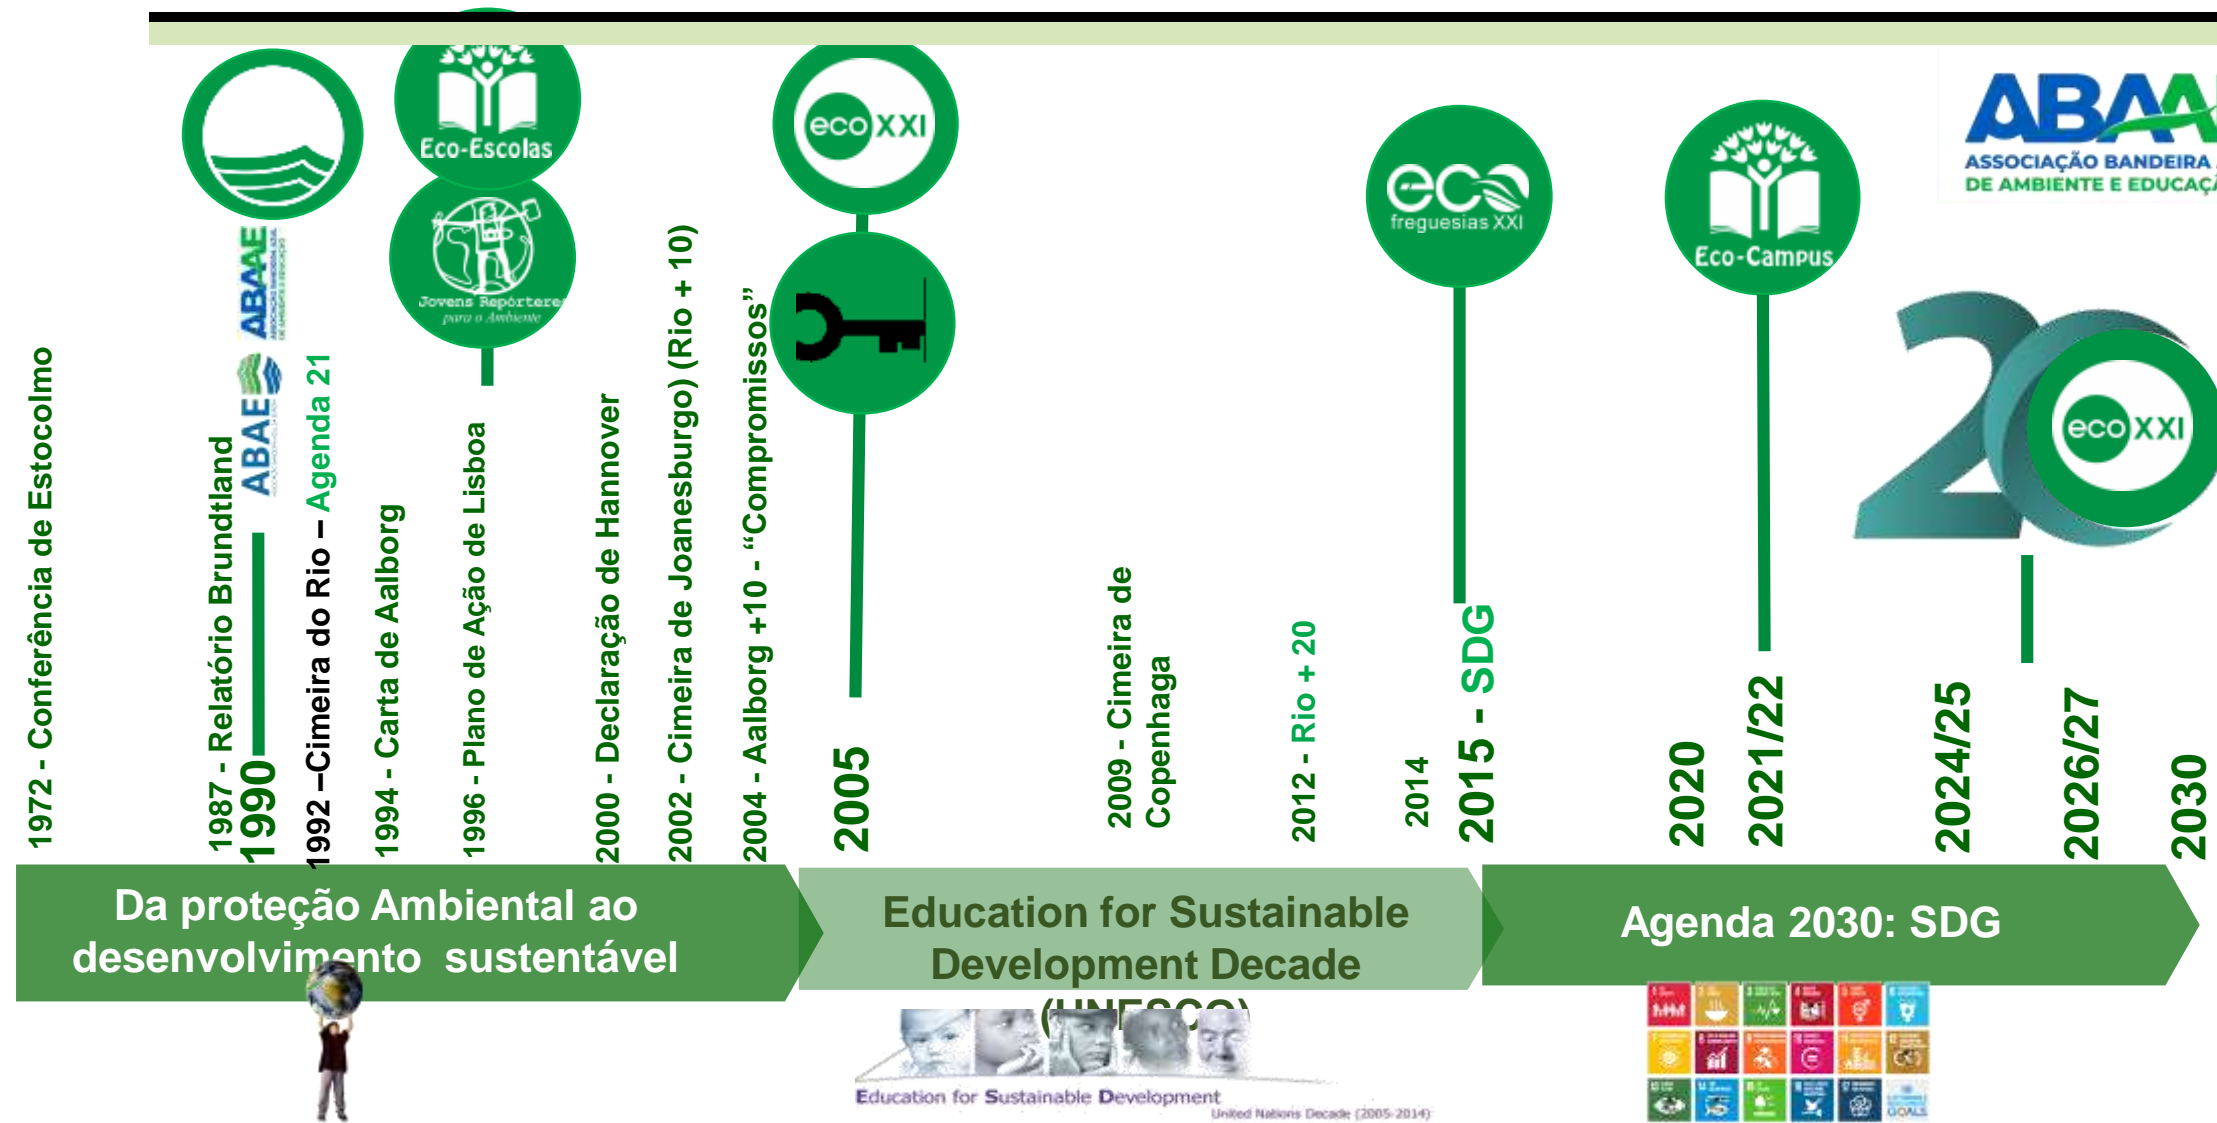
Eco-Escolas

Jovens Repórteres para o Ambiente

eco XXI

eco freguesias XXI

Eco-Campus

ABAAE ASSOCIAÇÃO BANDEIRA DE AMBIENTE E EDUCAÇ

eco XXI

1972 - Conferência de Estocolmo

1987 - Relatório Brundtland

1990

ABAAE

ABAE

1992 –Cimeira do Rio – Agenda 21

1994 - Carta de Aalborg

1996 - Plano de Ação de Lisboa

2000 - Declaração de Hannover

2002 - Cimeira de Joanesburgo) (Rio + 10)

2004 - Aalborg +10 - "Compromissos"

2005

2009 - Cimeira de Copenhaga

2012 - Rio + 20

2014

2015 - SDG

2020

2021/22

2024/25

2026/27

2030

Da proteção Ambiental ao desenvolvimento sustentável

Education for Sustainable Development Decade (UNESCO)

Agenda 2030: SDG

Education for Sustainable Development
United Nations Decade (2005-2014)